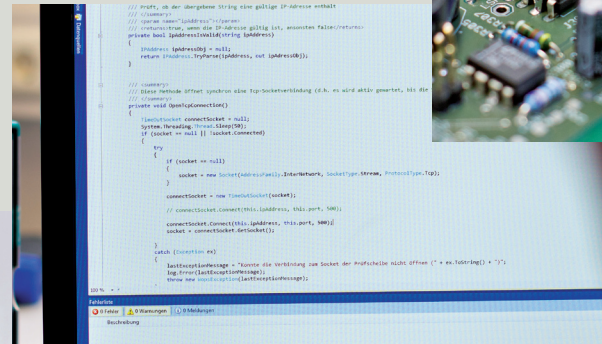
/// Prüft, ob der übergebene String eine gültige IP-Adresse enthält
/// </summary>
/// <param name="ipAddress"></param>
/// <returns>true, wenn die IP-Adresse gültig ist, ansonsten false</returns>
private bool IpAddressIsValid(string ipAddress)
{
IPAddress ipAddressObj = null;
return IPAddress.TryParse(ipAddress, out ipAddressObj);
}

/// <summary>
/// Diese Methode öffnet synchron eine Tcp-Socketverbindung (d.h. es wird aktiv gewartet, bis die
/// </summary>
private void OpenTcpConnection()
{
TimeOutSocket connectSocket = null;
System.Threading.Thread.Sleep(50);
if (socket == null || !socket.Connected)
{
try
{
if (socket == null)
{
socket = new Socket(AddressFamily.InterNetwork, SocketType.Stream, ProtocolType.Tcp);
}

connectSocket = new TimeOutSocket(socket);

// connectSocket.Connect(this.ipAddress, this.port, 500);

connectSocket.Connect(this.ipAddress, this.port, 500);
socket = connectSocket.GetSocket();

}
catch (Exception ex)
{
lastExceptionMessage = "Konnte die Verbindung zum Socket der Prüfschelle nicht öffnen (" + ex.ToString() + ")";
log.Error(lastExceptionMessage);
throw new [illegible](lastExceptionMessage);

100 %

Fehlerliste
0 Fehler | 0 Warnungen | 0 Meldungen
Beschreibung

Datenquellen